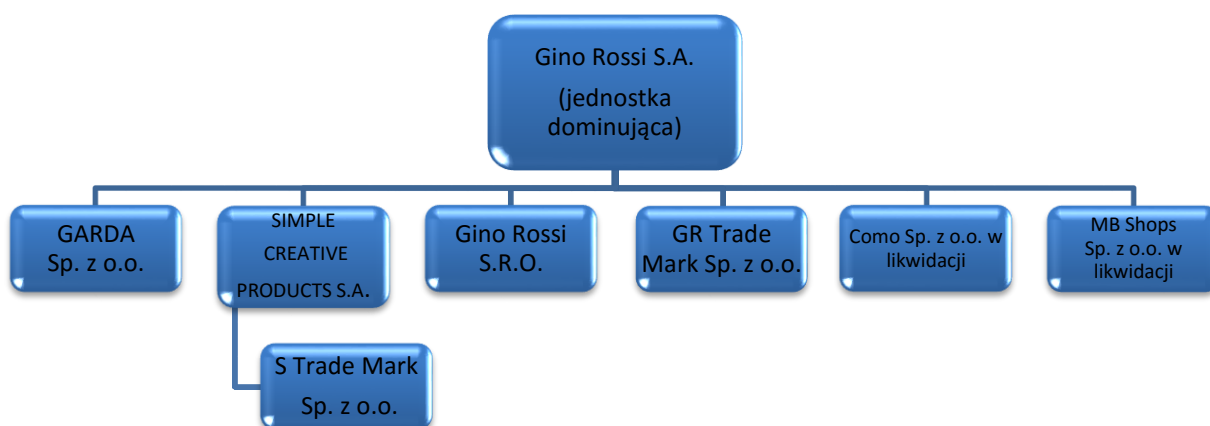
Gino Rossi S.A.

(jednostka dominująca)

GARDA Sp. z o.o.

SIMPLE CREATIVE PRODUCTS S.A.

Gino Rossi S.R.O.

GR Trade Mark Sp. z o.o.

Como Sp. z o.o. w likwidacji

MB Shops Sp. z o.o. w likwidacji

S Trade Mark Sp. z o.o.